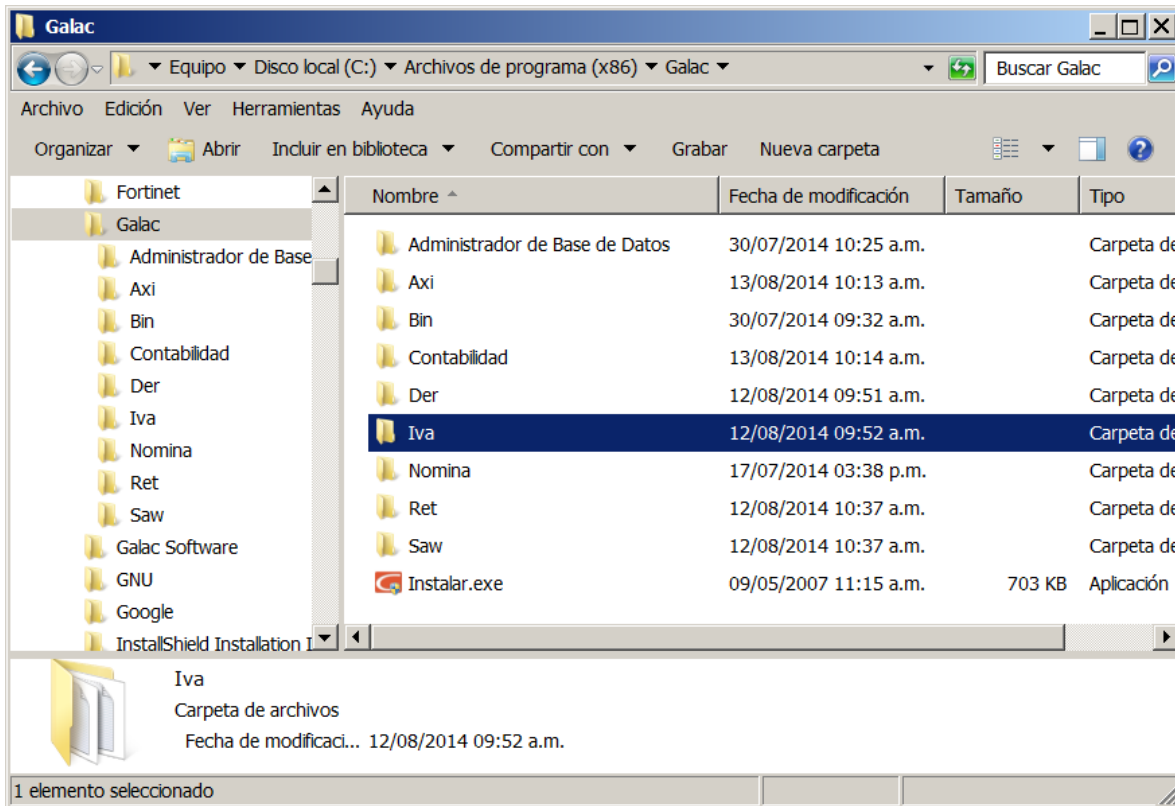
Galac

Equipo ▾ Disco local (C:) ▾ Archivos de programa (x86) ▾ Galac ▾

Buscar Galac

Archivo Edición Ver Herramientas Ayuda

Organizar ▾ Abrir Incluir en biblioteca ▾ Compartir con ▾ Grabar Nueva carpeta

Fortinet
Galac
Administrador de Base
Axi
Bin
Contabilidad
Der
Iva
Nomina
Ret
Saw
Galac Software
GNU
Google
InstallShield Installation I

| Nombre | Fecha de modificación | Tamaño | Tipo |
|---|---|---|---|
| Administrador de Base de Datos | 30/07/2014 10:25 a.m. | | Carpeta de |
| Axi | 13/08/2014 10:13 a.m. | | Carpeta de |
| Bin | 30/07/2014 09:32 a.m. | | Carpeta de |
| Contabilidad | 13/08/2014 10:14 a.m. | | Carpeta de |
| Der | 12/08/2014 09:51 a.m. | | Carpeta de |
| Iva | 12/08/2014 09:52 a.m. | | Carpeta de |
| Nomina | 17/07/2014 03:38 p.m. | | Carpeta de |
| Ret | 12/08/2014 10:37 a.m. | | Carpeta de |
| Saw | 12/08/2014 10:37 a.m. | | Carpeta de |
| Instalar.exe | 09/05/2007 11:15 a.m. | 703 KB | Aplicación |

Iva
Carpeta de archivos
Fecha de modificaci... 12/08/2014 09:52 a.m.

1 elemento seleccionado